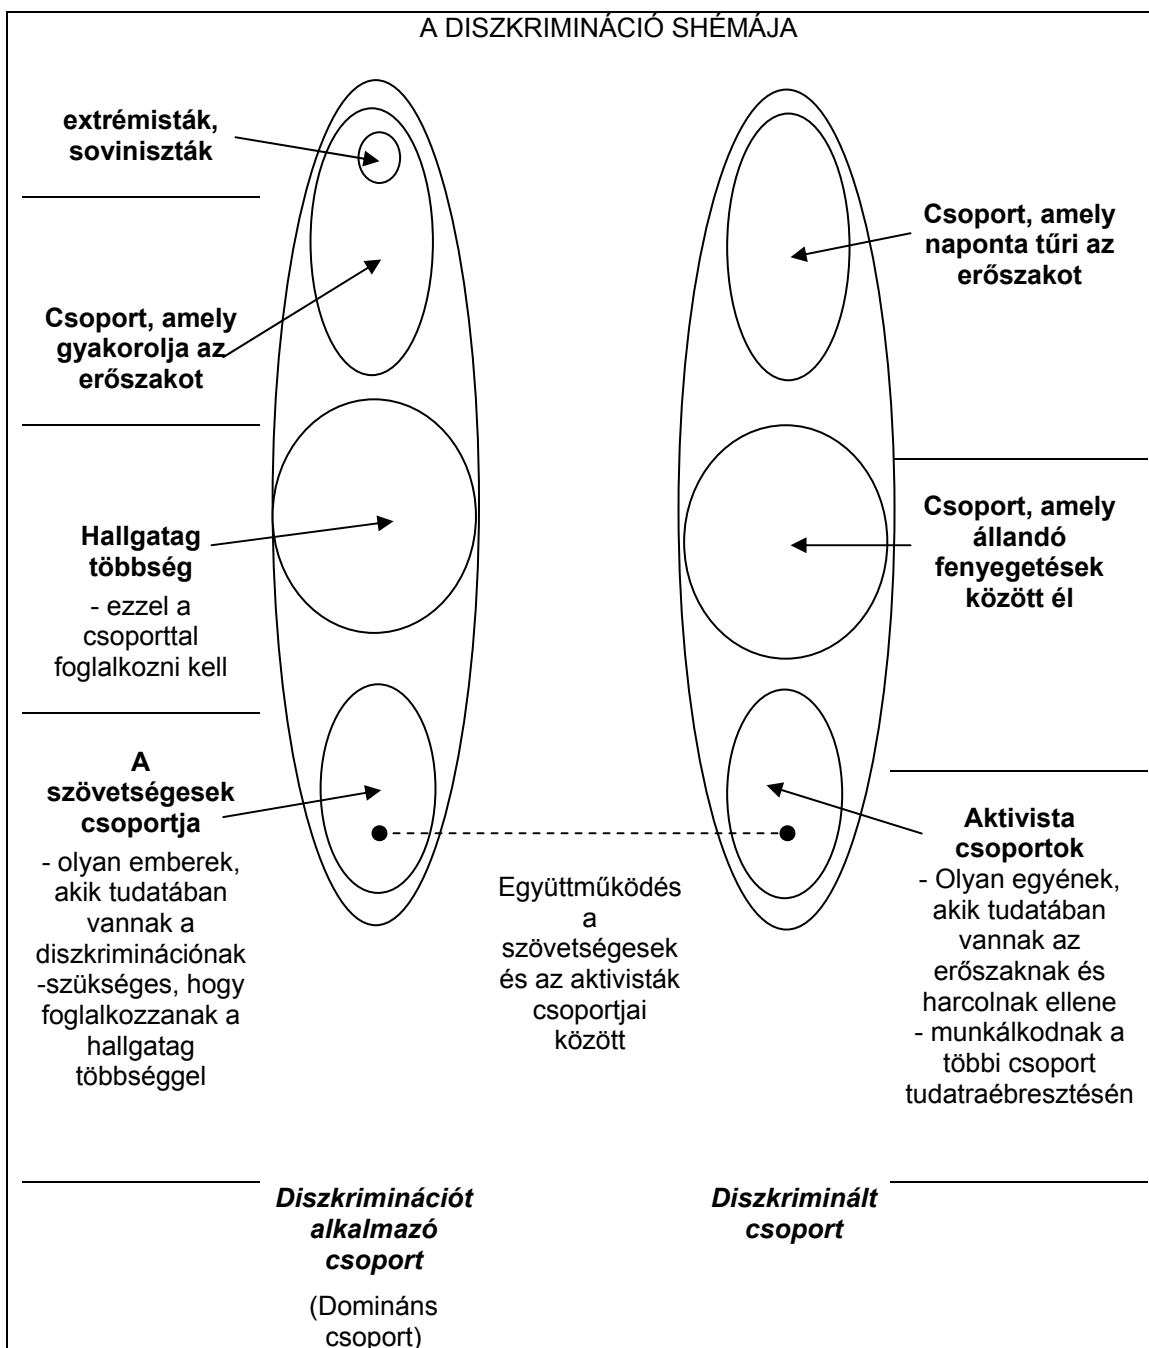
A DISZKRIMINÁCIÓ SHÉMÁJA

extrémisták, soviniszták

Csoport, amely gyakorolja az erőszakot

Csoport, amely naponta tűri az erőszakot

Hallgatag többség
- ezzel a csoporttal foglalkozni kell

Csoport, amely állandó fenyegetések között él

A szövetségesek csoportja
- olyan emberek, akik tudatában vannak a diszkriminációnak -szükséges, hogy foglalkozzanak a hallgatag többséggel

Együttműködés a szövetségesek és az aktivisták csoportjai között

Aktivista csoportok
- Olyan egyének, akik tudatában vannak az erőszaknak és harcolnak ellene
- munkálkodnak a többi csoport tudatraébresztésén

Diszkriminációt alkalmazó csoport
(Domináns csoport)

Diszkriminált csoport